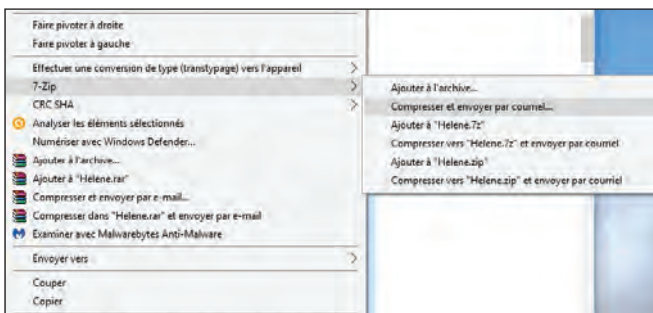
Faire pivoter à droite
Faire pivoter à gauche
Effectuer une conversion de type (transtypage) vers l'appareil
7-Zip
CRC SHA
Analyser les éléments sélectionnés
Numériser avec Windows Defender...
Ajouter à l'archive...
Ajouter à "Helene.rar"
Compresser et envoyer par e-mail...
Compresser dans "Helene.rar" et envoyer par e-mail
Examiner avec Malwarebytes Anti-Malware
Envoyer vers
Couper
Copier

Ajouter à l'archive...
Compresser et envoyer par courriel...
Ajouter à "Helene.7z"
Compresser vers "Helene.7z" et envoyer par courriel
Ajouter à "Helene.zip"
Compresser vers "Helene.zip" et envoyer par courriel